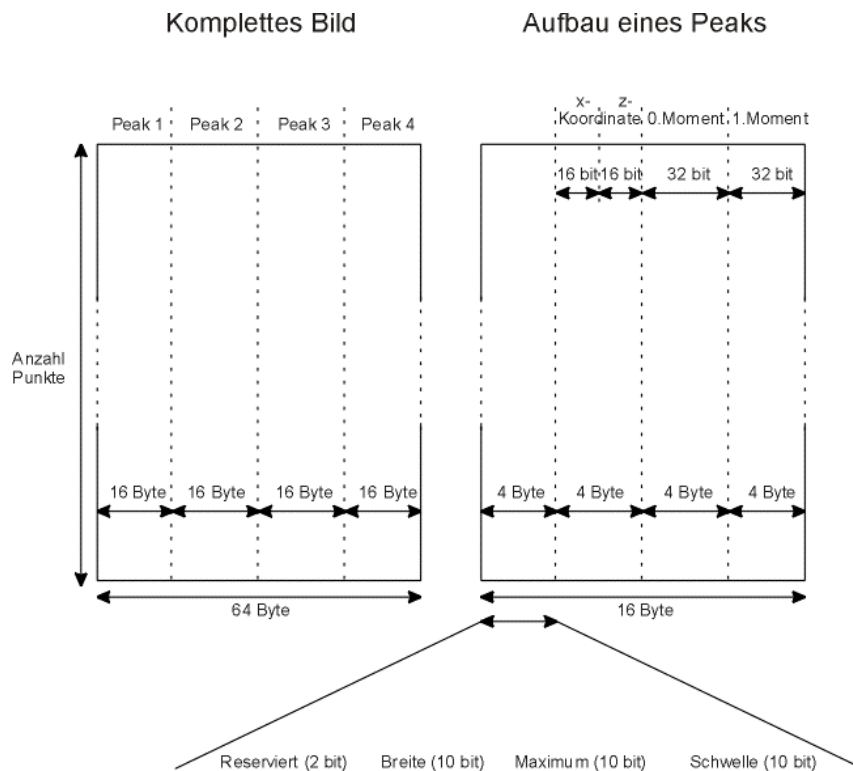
Komplettes Bild

Aufbau eines Peaks

Peak 1 Peak 2 Peak 3 Peak 4

x- z-
Koordinate 0.Moment 1.Moment

16 bit 16 bit 32 bit 32 bit

Anzahl Punkte

16 Byte 16 Byte 16 Byte 16 Byte

4 Byte 4 Byte 4 Byte 4 Byte

64 Byte

16 Byte

Reserviert (2 bit) Breite (10 bit) Maximum (10 bit) Schwelle (10 bit)